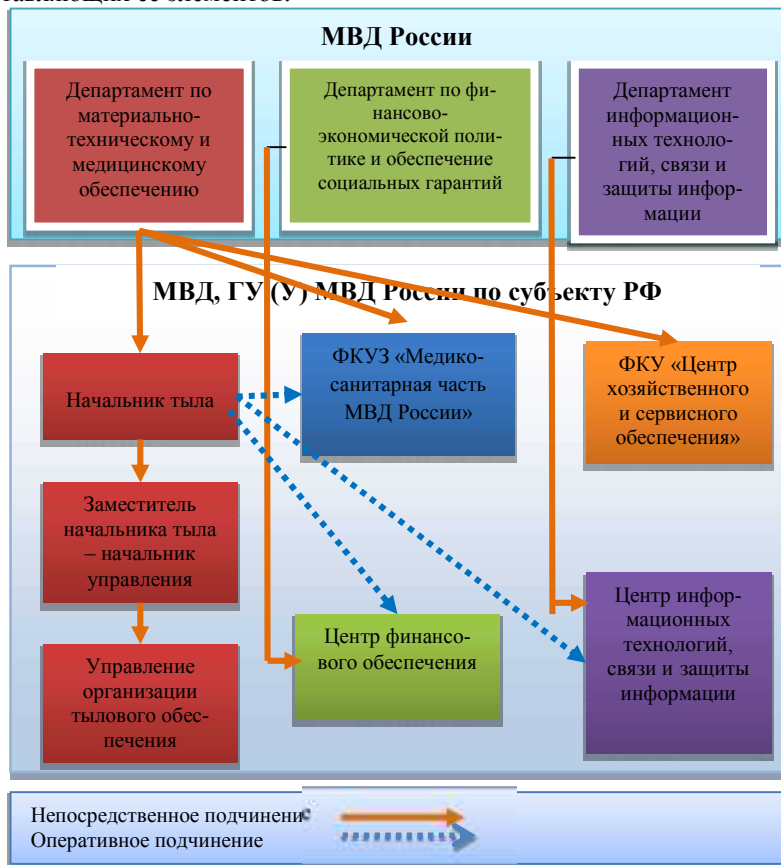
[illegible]

МВД России

Департамент по материально-техническому и медицинскому обеспечению

Департамент по финансово-экономической политике и обеспечение социальных гарантий

Департамент информационных технологий, связи и защиты информации

МВД, ГУ (У) МВД России по субъекту РФ

Начальник тыла

ФКУЗ «Медико-санитарная часть МВД России»

ФКУ «Центр хозяйственного и сервисного обеспечения»

Заместитель начальника тыла – начальник управления

Управление организации тылового обеспечения

Центр финансового обеспечения

Центр информационных технологий, связи и защиты информации

Непосредственное подчинение
Оперативное подчинение